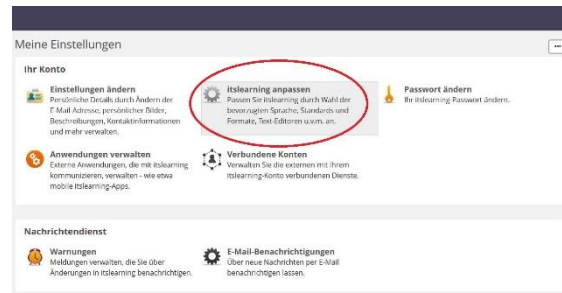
Meine Einstellungen

Ihr Konto

Einstellungen ändern
Persönliche Details durch Ändern der E-Mail-Adresse, persönlicher Bilder, Beschreibungen, Kontaktinformationen und mehr verwalten.

itslearning anpassen
Passen Sie itslearning durch Wahl der bevorzugten Sprache, Standards und Formate, Text-Editoren u.v.m. an.

Passwort ändern
Ihr itslearning-Passwort ändern.

Anwendungen verwalten
Externe Anwendungen, die mit itslearning kommunizieren, verwalten - wie etwa mobile itslearning-Apps.

Verbundene Konten
Verwalten Sie die externen mit Ihrem itslearning-Konto verbundenen Dienste.

Nachrichtendienst

Warnungen
Meldungen verwalten, die Sie über Änderungen in itslearning benachrichtigen.

E-Mail-Benachrichtigungen
Über neue Nachrichten per E-Mail benachrichtigen lassen.